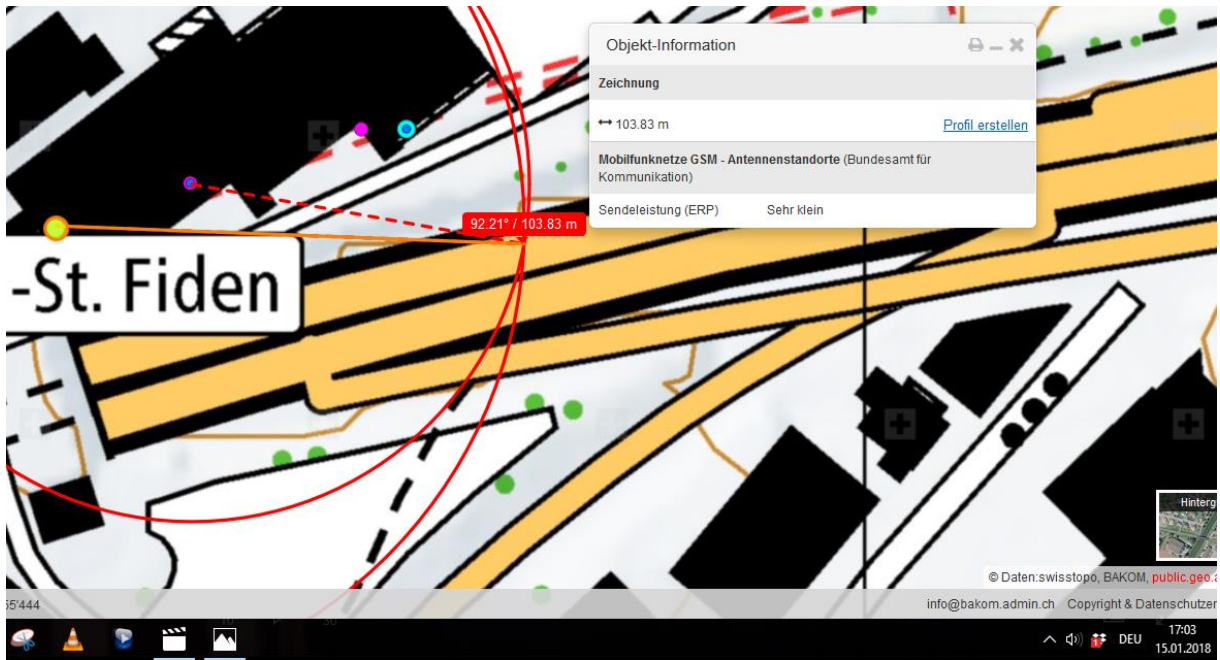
Objekt-Information

Zeichnung

↔ 103.83 m

Profil erstellen

**Mobilfunknetze GSM - Antennenstandorte** (Bundesamt für Kommunikation)

Sendeleistung (ERP) Sehr klein

92.21° / 103.83 m

-St. Fiden

Hinterg

© Daten:swisstopo, BAKOM, public.geo.a

55'444

info@bakom.admin.ch Copyright & Datenschutzer

DEU

17:03
15.01.2018